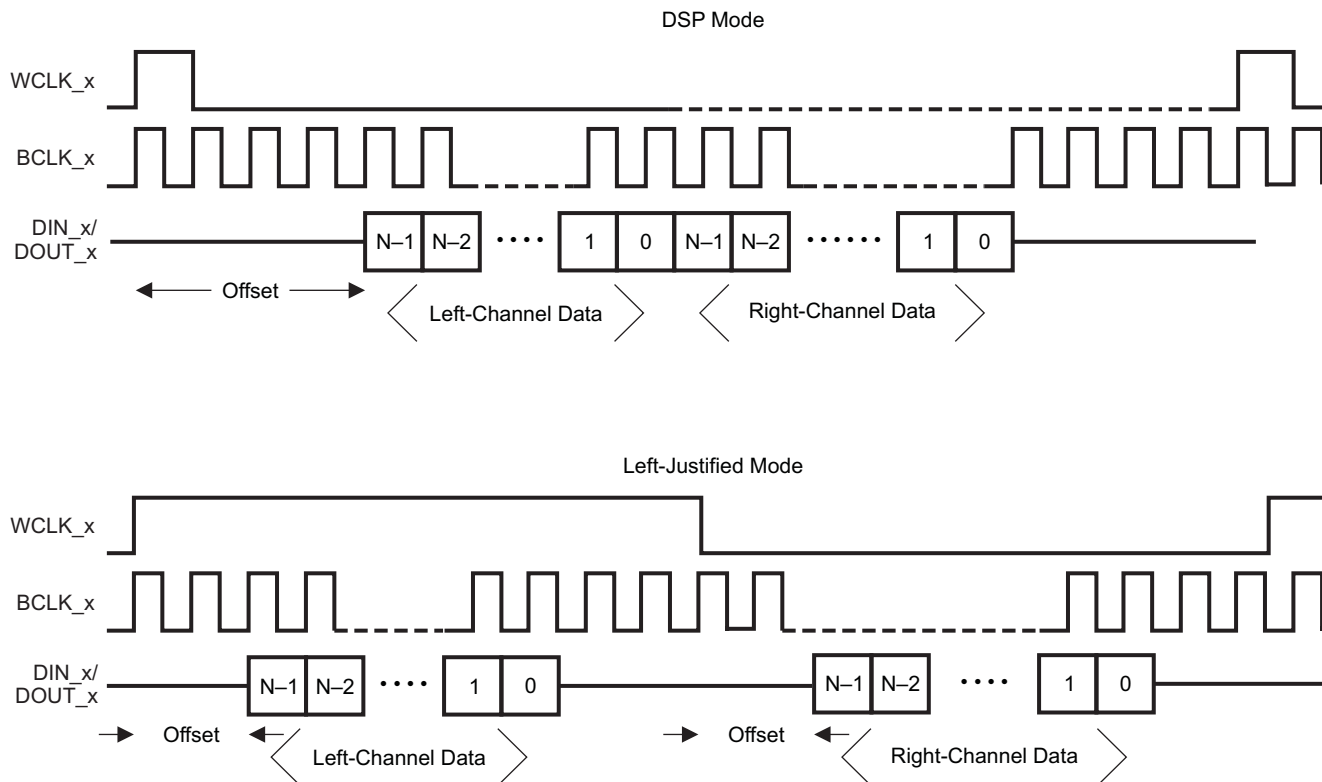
DSP Mode

WCLK_x

BCLK_x

DIN_x/
DOUT_x

N–1 N–2 •••• 1 0 N–1 N–2 •••••• 1 0

Offset

Left-Channel Data

Right-Channel Data

Left-Justified Mode

WCLK_x

BCLK_x

DIN_x/
DOUT_x

N–1 N–2 •••• 1 0

N–1 N–2 •••• 1 0

Offset

Left-Channel Data

Offset

Right-Channel Data